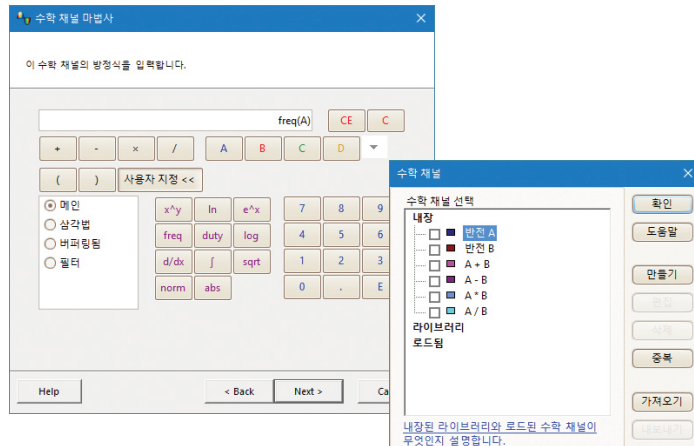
수학 채널 마법사

이 수학 채널의 방정식을 입력합니다.

freq(A)

CE
C

+
-
×
/
A
B
C
D

(
)
사용자 지정 <<

메인
삼각법
버퍼링됨
필터

x^y
ln
e^x
freq
duty
log
d/dx
∫
sqrt
norm
abs

7
8
9
4
5
6
1
2
3
0
.
E

Help
< Back
Next >
Ca

수학 채널

수학 채널 선택

내장
반전 A
반전 B
A + B
A - B
A * B
A / B
라이브러리
로드됨

내장된 라이브러리와 로드된 수학 채널이 무엇인지 설명합니다.

확인
도움말
만들기
편집
삭제
중복
가져오기
내보내기